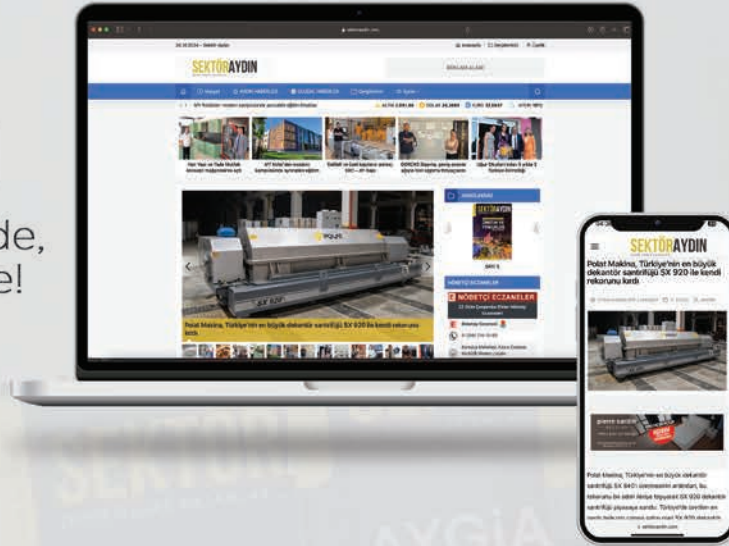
de,
e!

SEKTÖRAYDIN

REKLAM ALANI

Polat Makina, Türkiye'nin en büyük dekantör santrifüjü SX 920 ile kendi rekorunu kırdı

NÖBETÇİ ECZANELER

SEKTÖRAYDIN

Polat Makina, Türkiye'nin en büyük dekantör santrifüjü SX 920 ile kendi rekorunu kırdı

Polat Makina, Türkiye'nin en büyük dekantör santrifüjü SX 940'ı üretmesinin ardından, bu rekorunu bir adım ileriye taşıyarak SX 920 dekantör santrifüjü piyasaya sundu.

sektoraydin.com